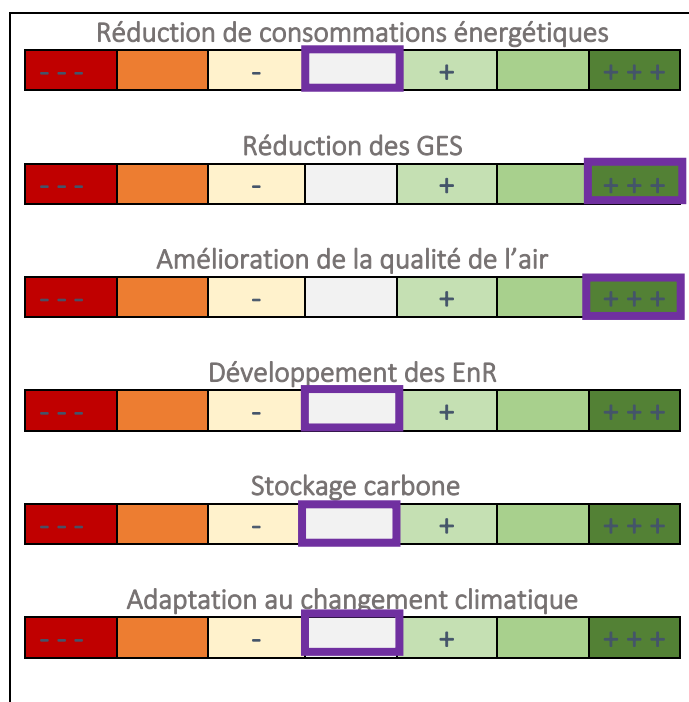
Réduction de consommations énergétiques

| - - - | | - | | + | | + + + |
|---|---|---|---|---|---|---|

Réduction des GES

| - - - | | - | | + | | + + + |
|---|---|---|---|---|---|---|

Amélioration de la qualité de l'air

| - - - | | - | | + | | + + + |
|---|---|---|---|---|---|---|

Développement des EnR

| - - - | | - | | + | | + + + |
|---|---|---|---|---|---|---|

Stockage carbone

| - - - | | - | | + | | + + + |
|---|---|---|---|---|---|---|

Adaptation au changement climatique

| - - - | | - | | + | | + + + |
|---|---|---|---|---|---|---|